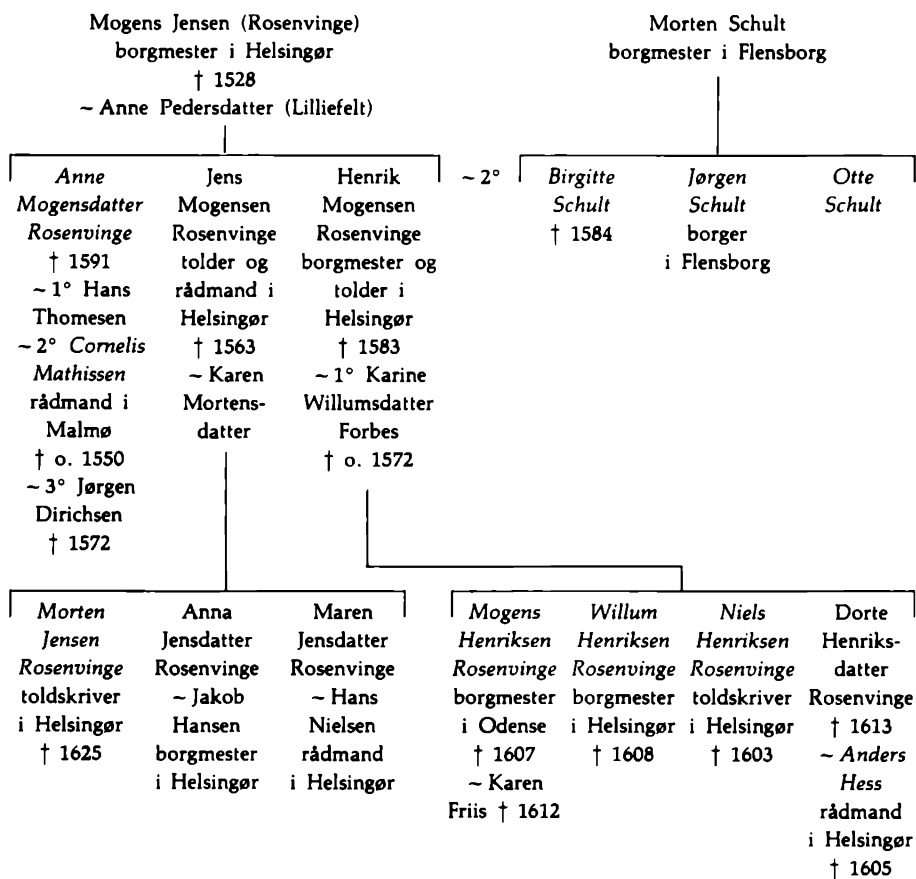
Mogens Jensen (Rosenvinge)
borgmester i Helsingør
† 1528
~ Anne Pedersdatter (Lilliefelt)

Morten Schult
borgmester i Flensborg

Anne Mogensdatter Rosenvinge
† 1591
~ 1° Hans Thomesen
~ 2° Cornelis Mathissen rådmand i Malmø
† o. 1550
~ 3° Jørgen Dirichsen
† 1572

Jens Mogensen Rosenvinge
tolder og rådmand i Helsingør
† 1563
~ Karen Mortensdatter

Henrik Mogensen Rosenvinge
borgmester og tolder i Helsingør
† 1583
~ 1° Karine Willumsdatter Forbes
† o. 1572

~ 2°

Birgitte Schult
† 1584

Jørgen Schult
borger i Flensborg

Otte Schult

Morten Jensen Rosenvinge
toldskriver i Helsingør
† 1625

Anna Jensdatter Rosenvinge
~ Jakob Hansen
borgmester i Helsingør

Maren Jensdatter Rosenvinge
~ Hans Nielsen
rådmand i Helsingør

Mogens Henriksen Rosenvinge
borgmester i Odense
† 1607
~ Karen Friis † 1612

Willum Henriksen Rosenvinge
borgmester i Helsingør
† 1608

Niels Henriksen Rosenvinge
toldskriver i Helsingør
† 1603

Dorte Henriksdatter Rosenvinge
† 1613
~ Anders Hess
rådmand i Helsingør
† 1605